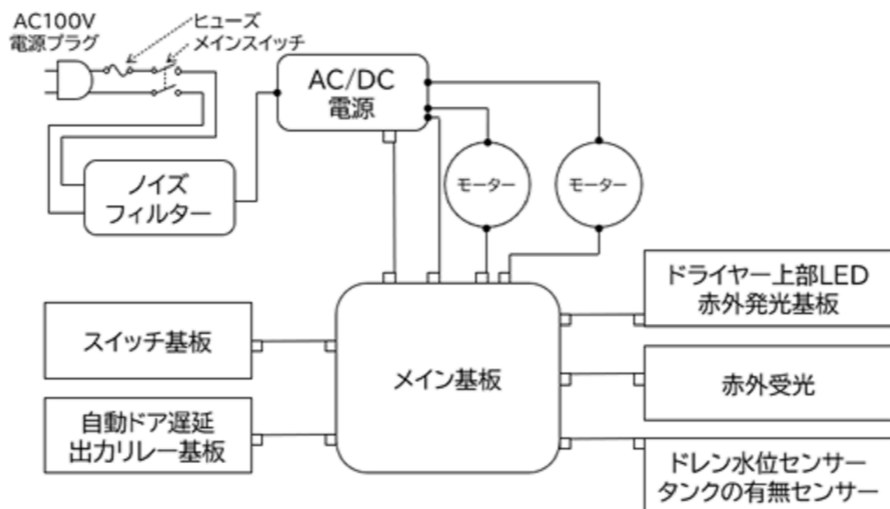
AC100V
電源プラグ

ヒューズ
メインスイッチ

AC/DC
電源

ノイズ
フィルター

モーター

モーター

ドライヤー上部LED
赤外発光基板

スイッチ基板

メイン基板

赤外受光

自動ドア遅延
出力リレー基板

ドレン水位センサー
タンクの有無センサー